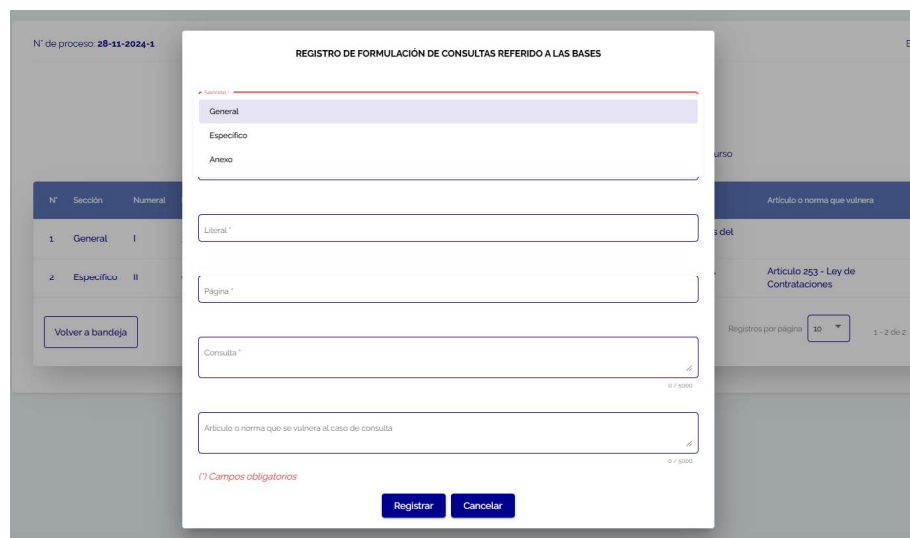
N° de proceso: 28-11-2024-1

REGISTRO DE FORMULACIÓN DE CONSULTAS REFERIDO A LAS BASES

Sección *

General

Especifico

Anexo

urso

| N° | Sección | Numeral | | Artículo o norma que vulnera |
|---|---|---|---|---|
| 1 | General | I | s del | |
| 2 | Especifico | II | | Artículo 253 - Ley de Contrataciones |

Literal *

Página *

Volver a bandeja

Registros por página 10 1 - 2 de 2

Consulta *

0 / 5000

Artículo o norma que se vulnera al caso de consulta

0 / 5000

(*) Campos obligatorios

Registrar Cancelar